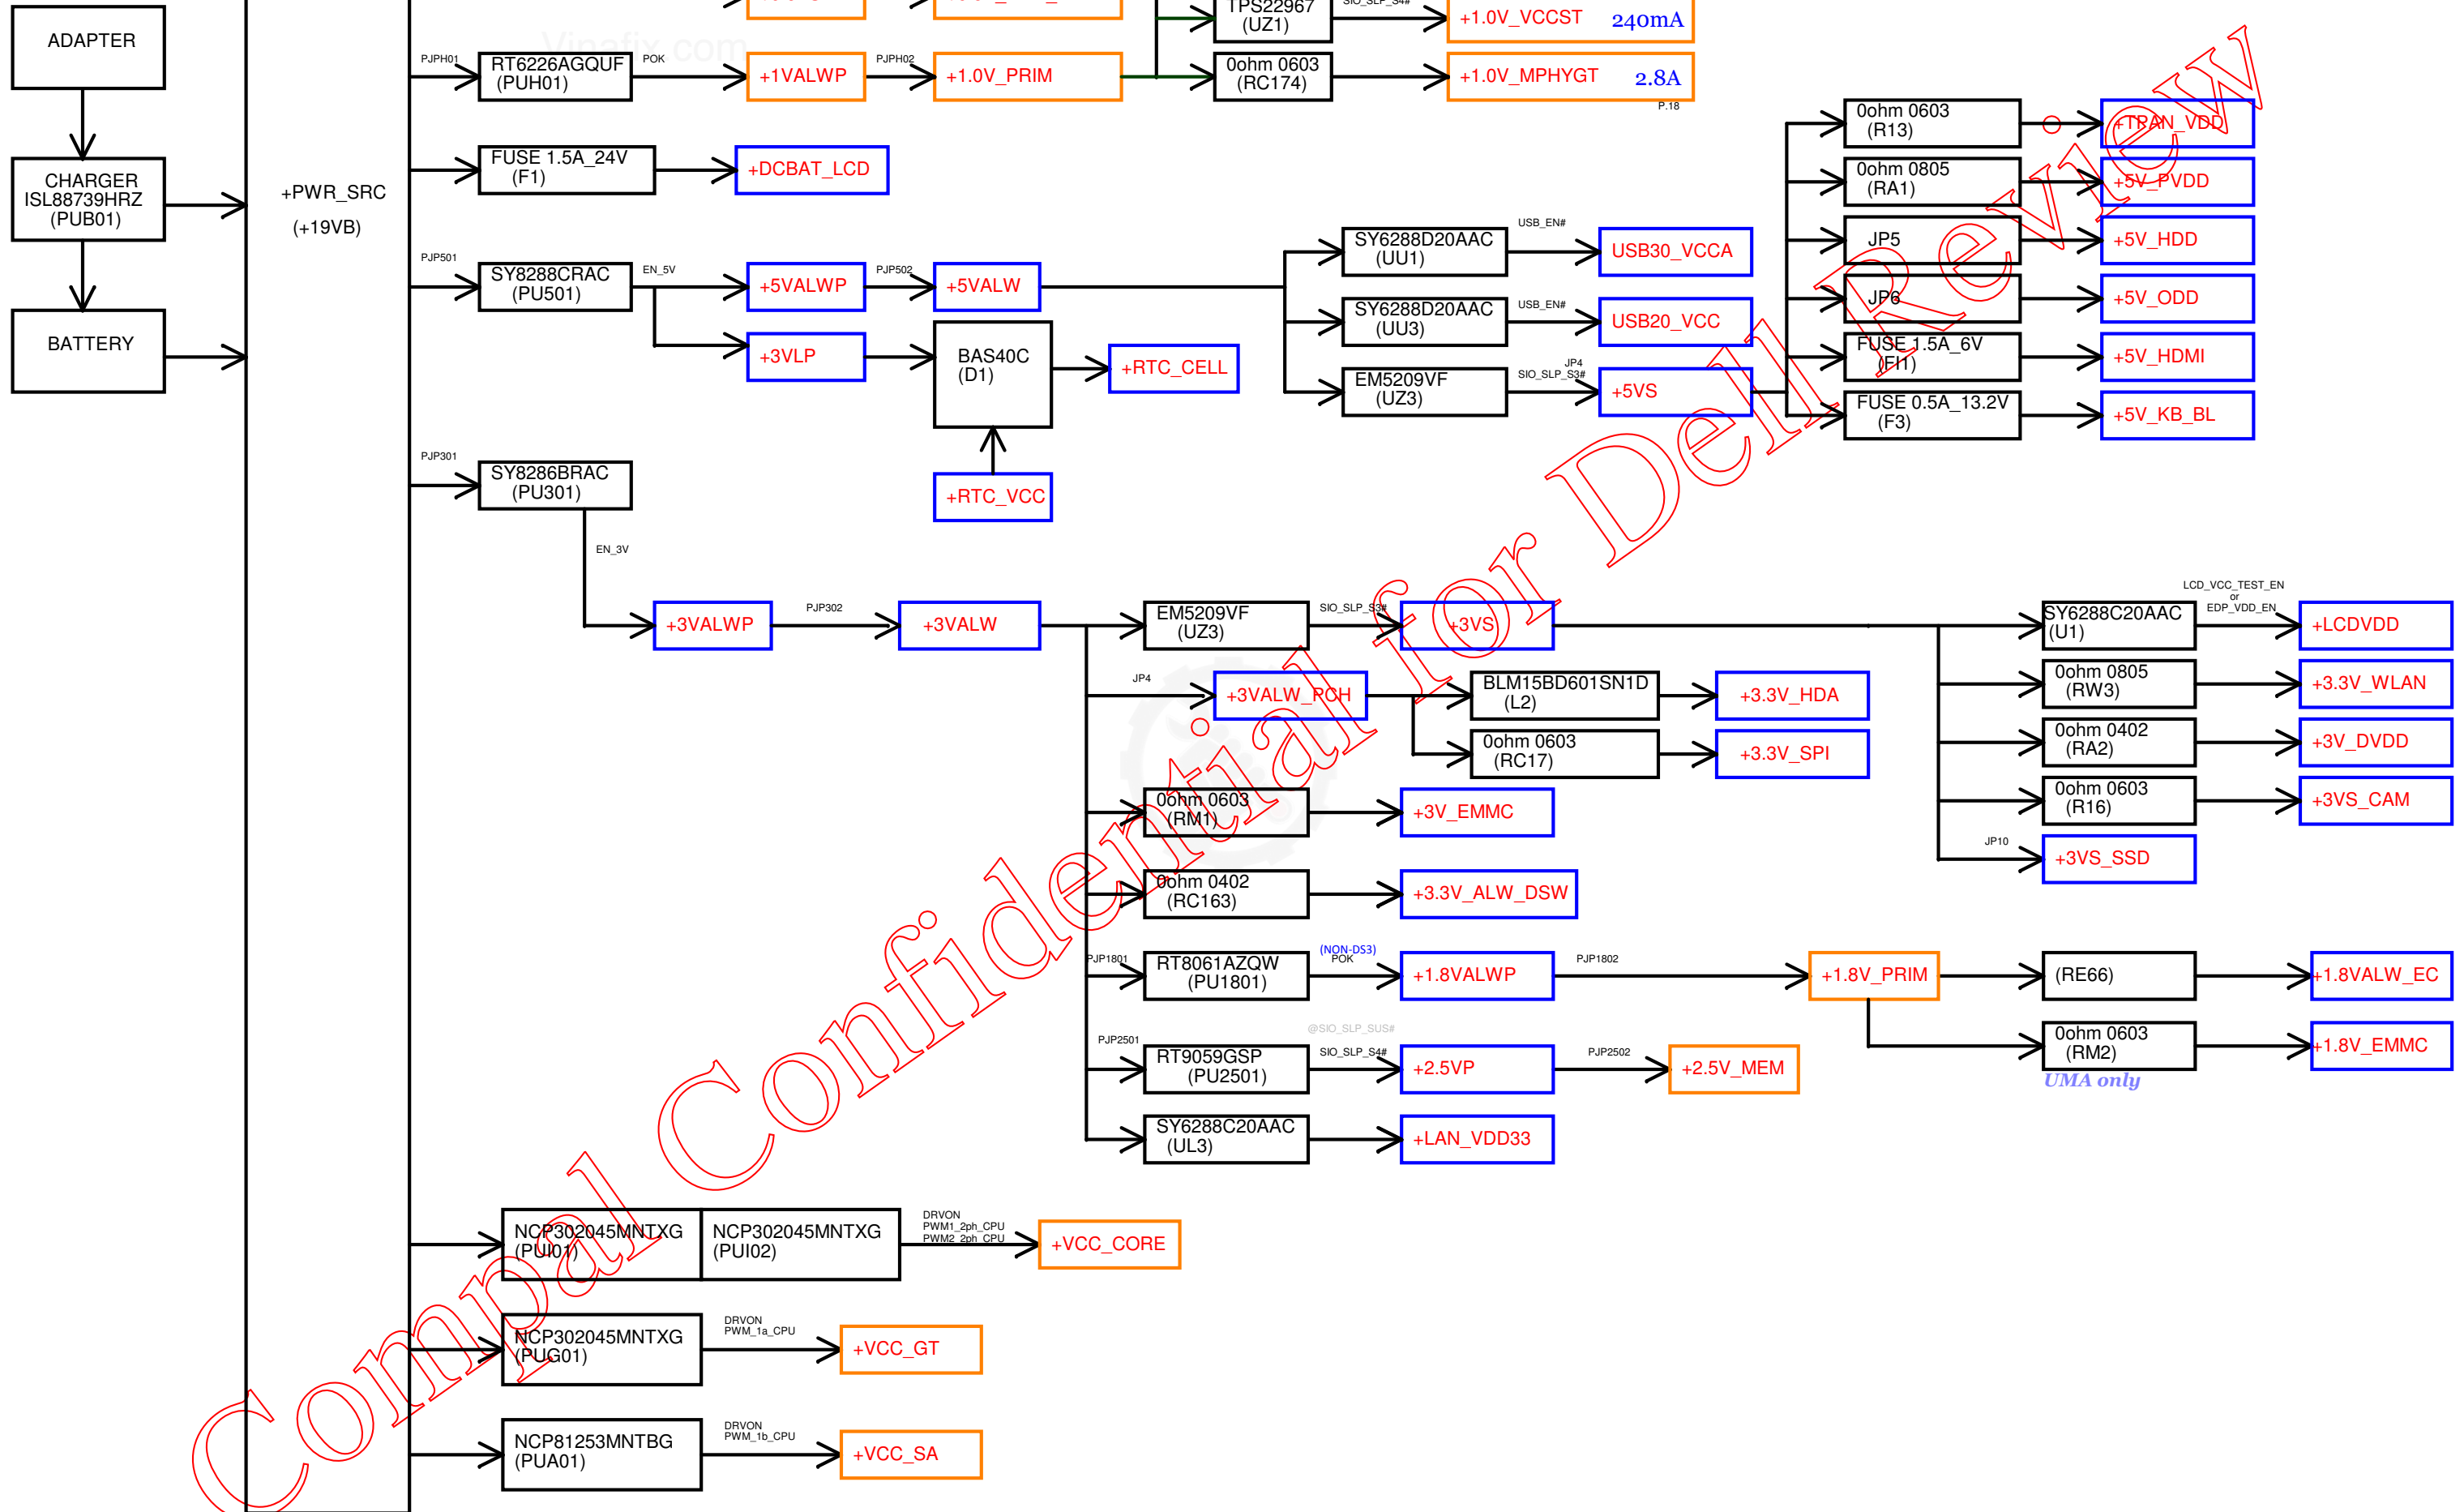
ADAPTER

CHARGER ISL88739HRZ (PUB01)

BATTERY

+PWR_SRC
(+19VB)

TPS22967 (UZ1)
SIO_SLP_S4#
+1.0V_VCCST 240mA

PJPH01
RT6226AGQUF (PUH01)
POK
+1VALWP
PJPH02
+1.0V_PRIM
0ohm 0603 (RC174)
+1.0V_MPHYGT 2.8A
P.18

FUSE 1.5A_24V (F1)
+DCBAT_LCD

PJP501
SY8288CRAC (PU501)
EN_5V
+5VALWP
PJP502
+5VALW
+3VLP
BAS40C (D1)
+RTC_CELL
+RTC_VCC

SY6288D20AAC (UU1)
USB_EN#
USB30_VCCA
SY6288D20AAC (UU3)
USB_EN#
USB20_VCC
EM5209VF (UZ3)
JP4
SIO_SLP_S3#
+5VS

0ohm 0603 (R13)
+TRAN_VDD
0ohm 0805 (RA1)
+5V_PVDD
JP5
+5V_HDD
JP6
+5V_ODD
FUSE 1.5A_6V (FI1)
+5V_HDMI
FUSE 0.5A_13.2V (F3)
+5V_KB_BL

PJP301
SY8286BRAC (PU301)
EN_3V
+3VALWP
PJP302
+3VALW

EM5209VF (UZ3)
SIO_SLP_S3#
+3VS
JP4
+3VALW_PCH
BLM15BD601SN1D (L2)
+3.3V_HDA
0ohm 0603 (RC17)
+3.3V_SPI
0ohm 0603 (RM1)
+3V_EMMC
0ohm 0402 (RC163)
+3.3V_ALW_DSW

LCD_VCC_TEST_EN or EDP_VDD_EN
SY6288C20AAC (U1)
+LCDVDD
0ohm 0805 (RW3)
+3.3V_WLAN
0ohm 0402 (RA2)
+3V_DVDD
0ohm 0603 (R16)
+3VS_CAM
JP10
+3VS_SSD

PJP1801
RT8061AZQW (PU1801)
(NON-DS3) POK
+1.8VALWP
PJP1802
+1.8V_PRIM
(RE66)
+1.8VALW_EC
0ohm 0603 (RM2)
+1.8V_EMMC
UMA only

PJP2501
RT9059GSP (PU2501)
@SIO_SLP_SUS#
SIO_SLP_S4#
+2.5VP
PJP2502
+2.5V_MEM

SY6288C20AAC (UL3)
+LAN_VDD33

NCP302045MNTXG (PUI01)
NCP302045MNTXG (PUI02)
DRVON PWM1_2ph_CPU PWM2_2ph_CPU
+VCC_CORE

NCP302045MNTXG (PUG01)
DRVON PWM_1a_CPU
+VCC_GT

NCP81253MNTBG (PUA01)
DRVON PWM_1b_CPU
+VCC_SA

Compal Confidential for Dell Review